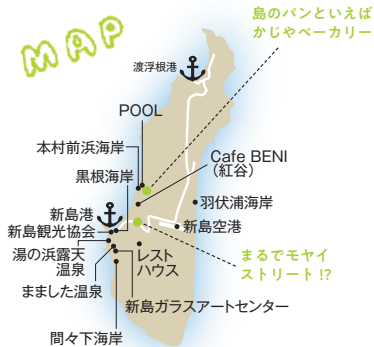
MAP

島のパンといえば
かじやベーカリー

渡浮根港

POOL

本村前浜海岸

黒根海岸

Cafe BENI
（紅谷）

羽伏浦海岸

新島港

新島観光協会

新島空港

湯の浜露天
温泉

レスト
ハウス

まるでモヤイ
ストリート!?

まました温泉

新島ガラスアートセンター

間々下海岸